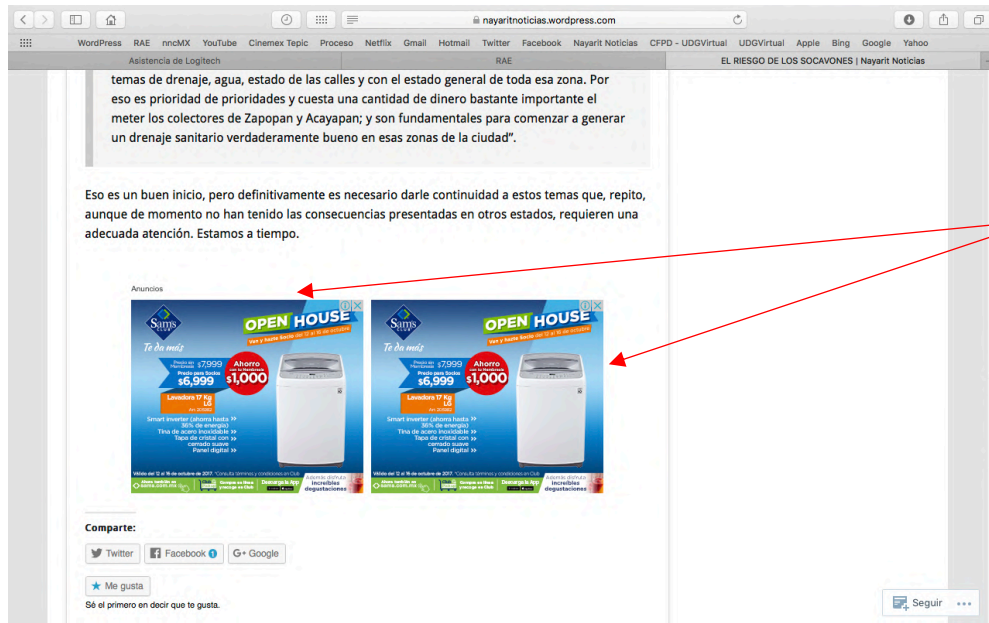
nayaritnoticias.wordpress.com

WordPress RAE nncMX YouTube Cinemex Tepic Proceso Netflix Gmail Hotmail Twitter Facebook Nayarit Noticias CFPD - UDGVirtual UDGVirtual Apple Bing Google Yahoo

Asistencia de Logitech | RAE | EL RIESGO DE LOS SOCAVONES | Nayarit Noticias

temas de drenaje, agua, estado de las calles y con el estado general de toda esa zona. Por eso es prioridad de prioridades y cuesta una cantidad de dinero bastante importante el meter los colectores de Zapopan y Acayapan; y son fundamentales para comenzar a generar un drenaje sanitario verdaderamente bueno en esas zonas de la ciudad".

Eso es un buen inicio, pero definitivamente es necesario darle continuidad a estos temas que, repito, aunque de momento no han tenido las consecuencias presentadas en otros estados, requieren una adecuada atención. Estamos a tiempo.

Anuncios

Sam's Club OPEN HOUSE Te da más Precio para Socios $6,999 Ahorro $1,000 Lavadora 17 Kg LG Smart inverter (ahorra hasta 30% de energía) Tina de acero inoxidable Tapa de cristal con cerrado suave Panel digital Increíbles degustaciones

Sam's Club OPEN HOUSE Te da más Precio para Socios $6,999 Ahorro $1,000 Lavadora 17 Kg LG Smart inverter (ahorra hasta 30% de energía) Tina de acero inoxidable Tapa de cristal con cerrado suave Panel digital Increíbles degustaciones

Comparte:

Twitter Facebook 1 Google

Me gusta

Sé el primero en decir que te gusta.

Seguir